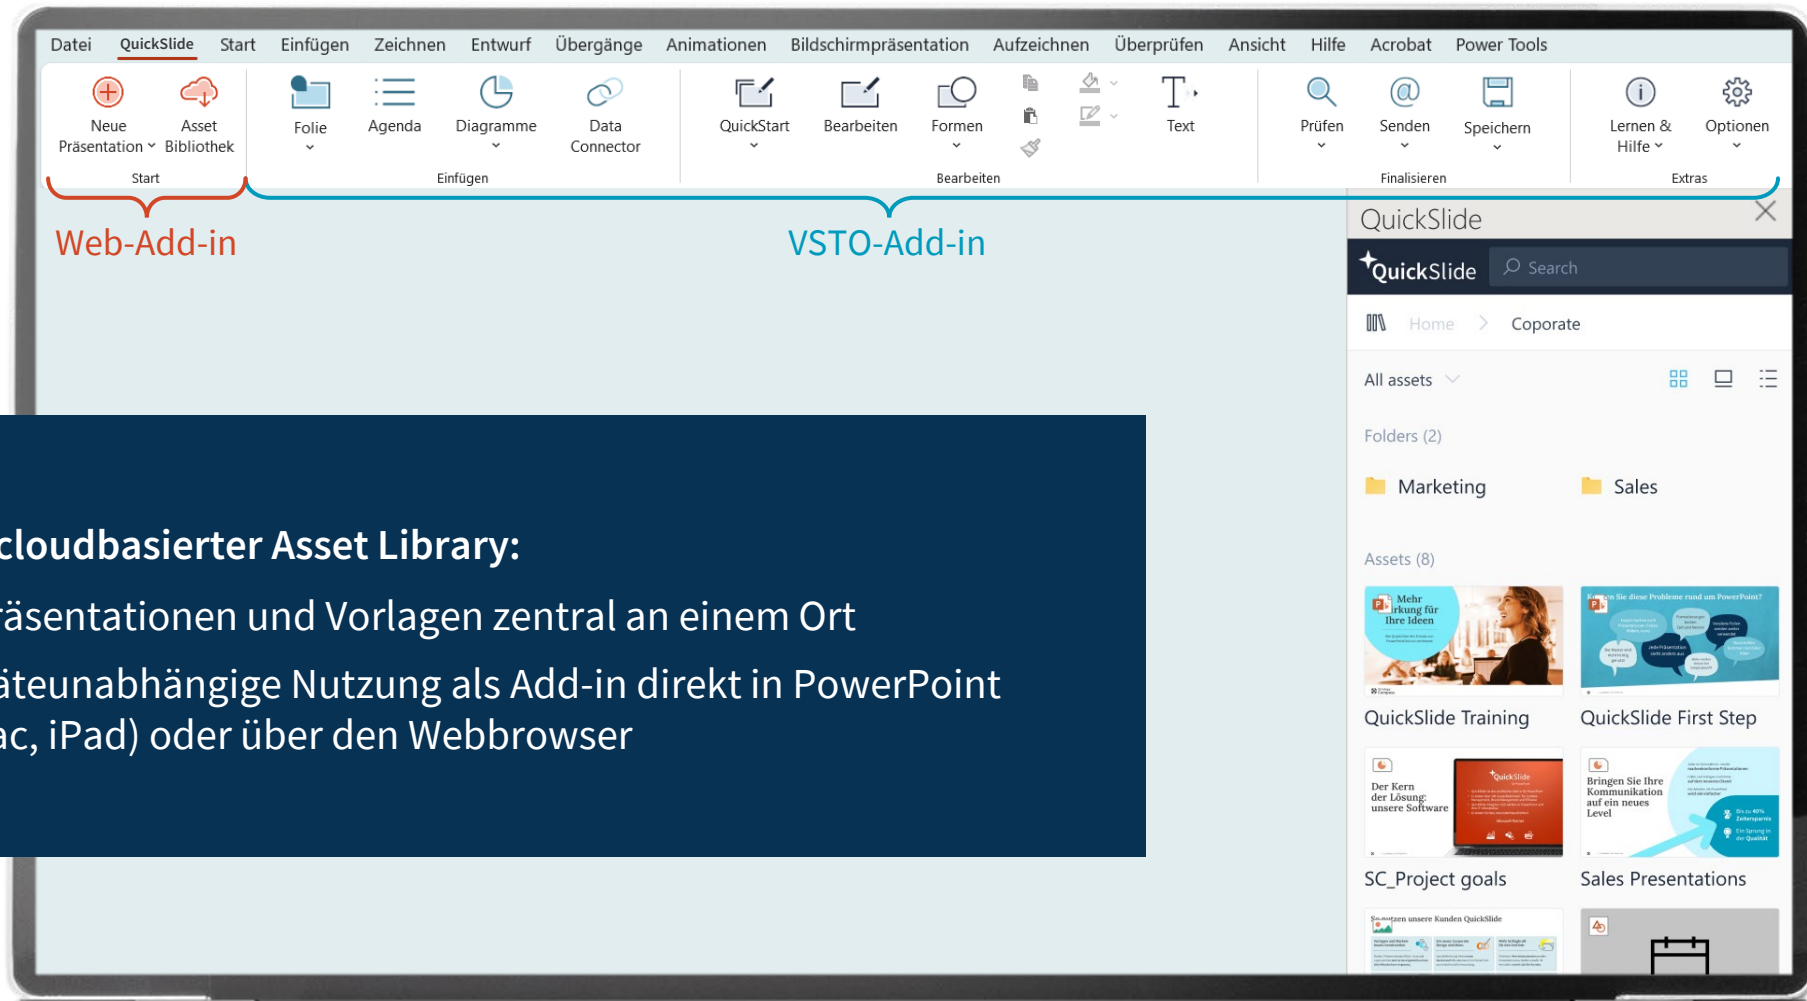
Datei QuickSlide Start Einfügen Zeichnen Entwurf Übergänge Animationen Bildschirmpräsentation Aufzeichnen Überprüfen Ansicht Hilfe Acrobat Power Tools

Neue Präsentation Asset Bibliothek
Start

Folie Agenda Diagramme Data Connector
Einfügen

QuickStart Bearbeiten Formen Text
Bearbeiten

Prüfen Senden Speichern
Finalisieren

Lernen & Hilfe Optionen
Extras

Web-Add-in

VSTO-Add-in

QuickSlide

QuickSlide Search

Home > Coporate

All assets

Folders (2)

Marketing Sales

Assets (8)

Mehr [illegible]rkung für Ihre Ideen

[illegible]n Sie diese Probleme rund um PowerPoint?

QuickSlide Training QuickSlide First Step

Der Kern der Lösung: unsere Software

Bringen Sie Ihre Kommunikation auf ein neues Level

SC_Project goals Sales Presentations

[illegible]tzen unsere Kunden QuickSlide

cloudbasierter Asset Library:

äsentationen und Vorlagen zentral an einem Ort

äteunabhängige Nutzung als Add-in direkt in PowerPoint ac, iPad) oder über den Webbrowser